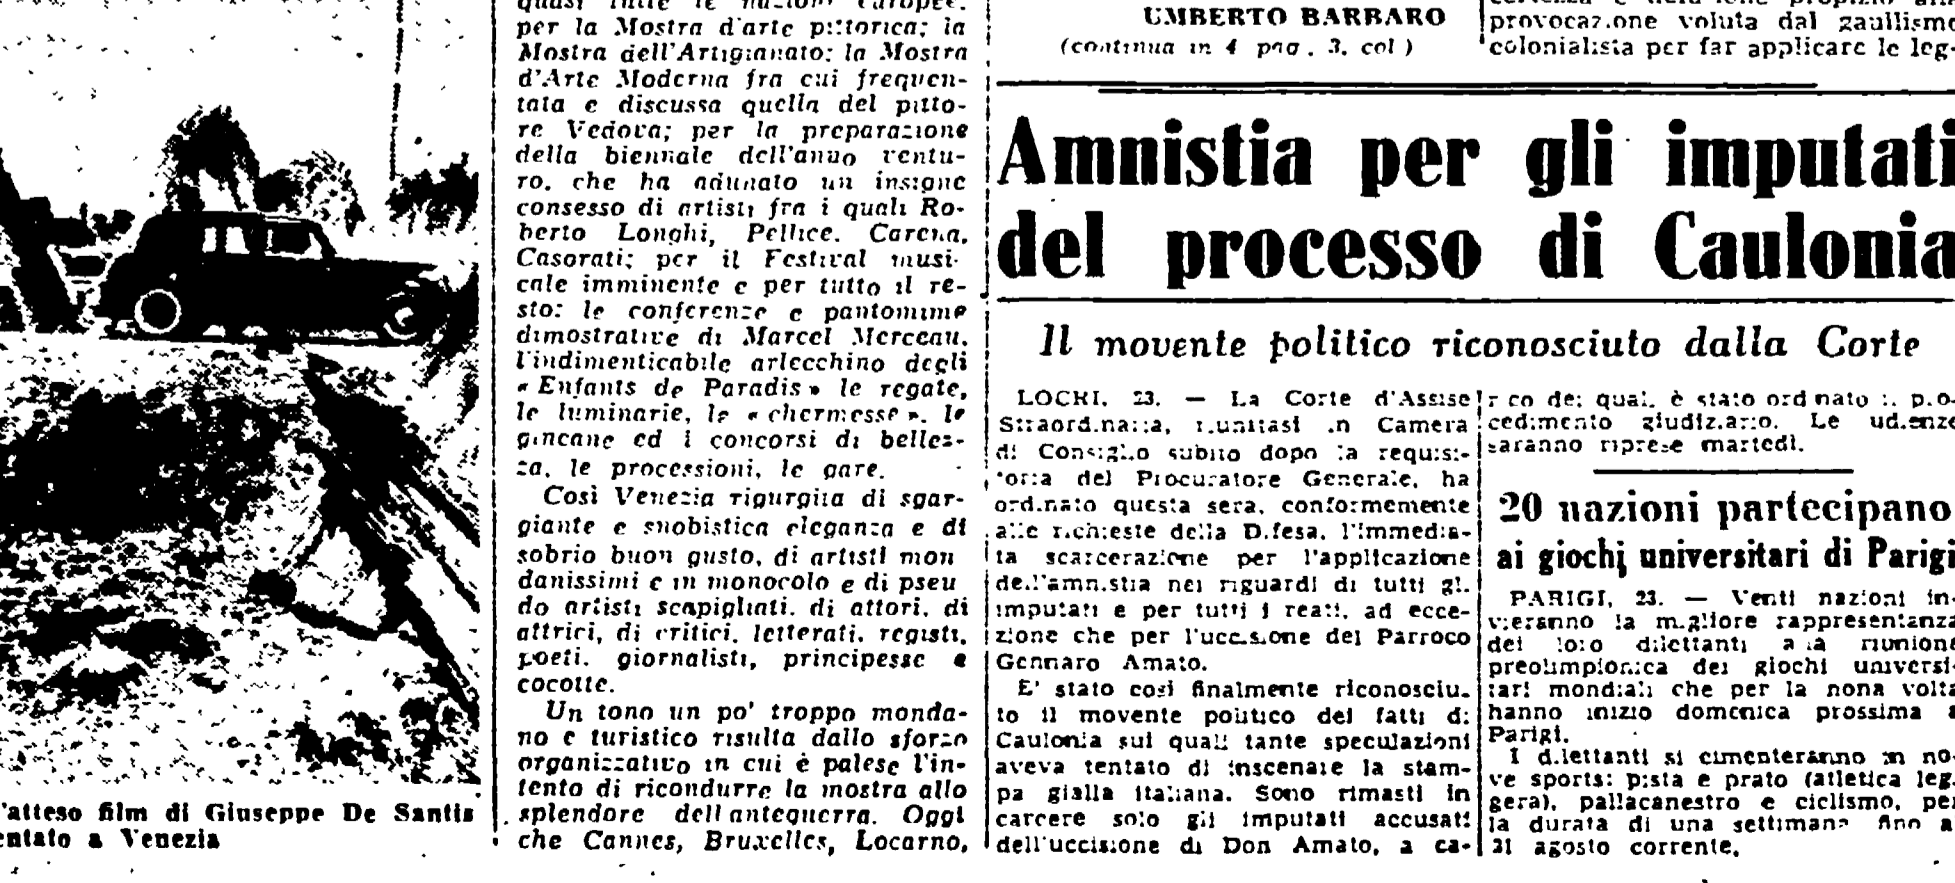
quasi tutte le nazioni europee, per la Mostra d'arte pittorica; la Mostra dell'Artigianato: la Mostra d'Arte Moderna fra cui frequentata e discussa quella del pittore Vedova; per la preparazione della biennale dell'anno venturo, che ha adunato un insigne consesso di artisti fra i quali Roberto Longhi, Pellice, Carena, Casorati; per il Festival musicale imminente e per tutto il resto: le conferenze e pantomime dimostrative di Marcel Merceau, l'indimenticabile arlecchino degli « Enfants de Paradis » le regate, le luminarie, le « chermesse », le gincane ed i concorsi di bellezza, le processioni, le gare.

Così Venezia rigurgita di sgargiante e snobistica eleganza e di sobrio buon gusto, di artisti mondanissimi e in monocolo e di pseudo artisti scapigliati, di attori, di attrici, di critici, letterati, registi, poeti, giornalisti, principesse e cocotte.

Un tono un po' troppo mondano e turistico risulta dallo sforzo organizzativo in cui è palese l'intento di ricondurre la mostra allo splendore dell'anteguerra. Oggi che Cannes, Bruxelles, Locarno,

'atteso film di Giuseppe De Santis
entato a Venezia

UMBERTO BARBARO
(continua in 4 pag., 3. col.)

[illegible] provocazione voluta dal gaullismo colonialista per far applicare le leg-

Amnistia per gli imputati del processo di Caulonia

Il movente politico riconosciuto dalla Corte

LOCRI, 23. — La Corte d'Assise Straordinaria, riunitasi in Camera di Consiglio subito dopo la requisitoria del Procuratore Generale, ha ordinato questa sera, conformemente alle richieste della Difesa, l'immediata scarcerazione per l'applicazione dell'amnistia nei riguardi di tutti gli imputati e per tutti i reati, ad eccezione che per l'uccisione del Parroco Gennaro Amato.

E' stato così finalmente riconosciuto il movente politico dei fatti di Caulonia sui quali tante speculazioni aveva tentato di inscenare la stampa gialla italiana. Sono rimasti in carcere solo gli imputati accusati dell'uccisione di Don Amato, a carico dei quali è stato ordinato il procedimento giudiziario. Le udienze saranno riprese martedì.

20 nazioni partecipano ai giochi universitari di Parigi

PARIGI, 23. — Venti nazioni invieranno la migliore rappresentanza dei loro dilettanti alla riunione preolimpionica dei giochi universitari mondiali che per la nona volta hanno inizio domenica prossima a Parigi.

I dilettanti si cimenteranno in nove sports: pista e prato (atletica leggera), pallacanestro e ciclismo, per la durata di una settimana fino al 31 agosto corrente.